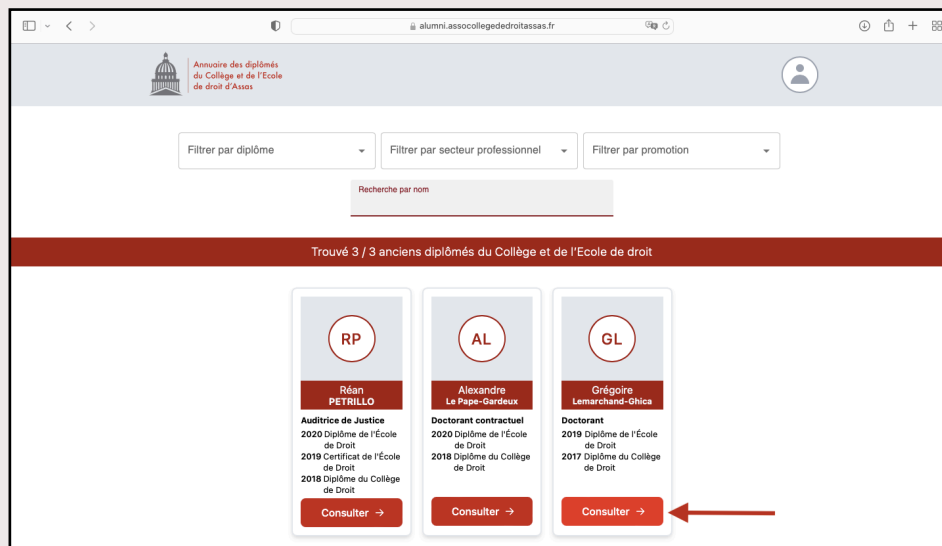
alumni.assocollegededroitassas.fr

Annuaire des diplômés du Collège et de l'Ecole de droit d'Assas

Filtrer par diplôme

Filtrer par secteur professionnel

Filtrer par promotion

Recherche par nom

Trouvé 3 / 3 anciens diplômés du Collège et de l'Ecole de droit

RP

Réan
PETRILLO

Auditrice de Justice
2020 Diplôme de l'École de Droit
2019 Certificat de l'École de Droit
2018 Diplôme du Collège de Droit

Consulter →

AL

Alexandre
Le Pape-Gardeux

Doctorant contractuel
2020 Diplôme de l'École de Droit
2018 Diplôme du Collège de Droit

Consulter →

GL

Grégoire
Lemarchand-Ghica

Doctorant
2019 Diplôme de l'École de Droit
2017 Diplôme du Collège de Droit

Consulter →